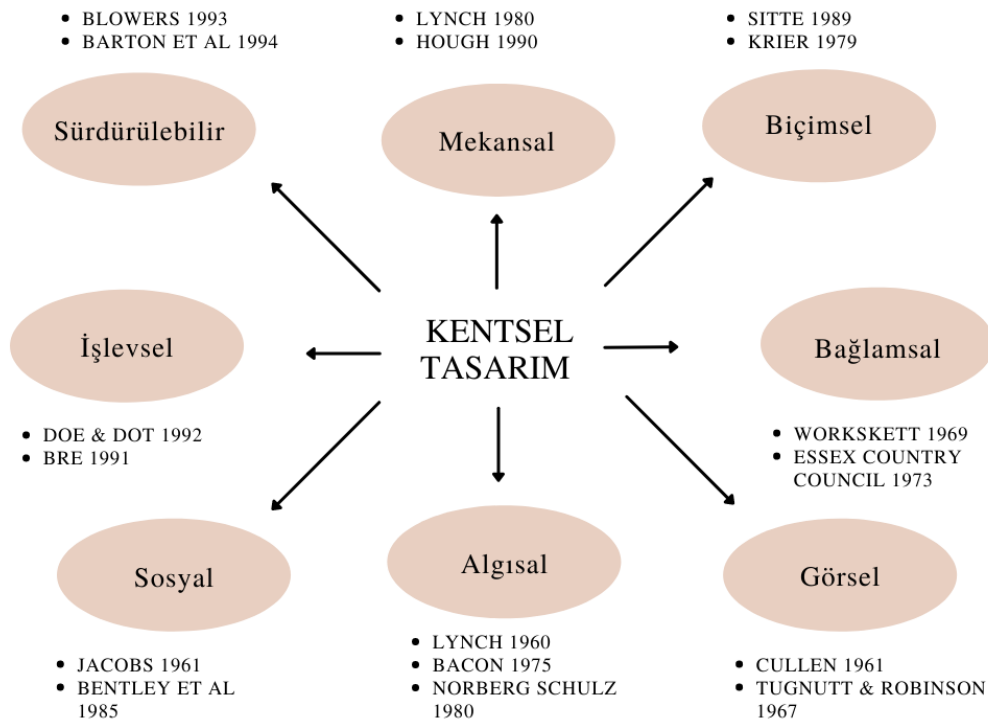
- BLOWERS 1993
- BARTON ET AL 1994

Sürdürülebilir

- LYNCH 1980
- HOUGH 1990

Mekansal

- SITTE 1989
- KRIER 1979

Biçimsel

İşlevsel

KENTSEL TASARIM

Bağlamsal

- DOE & DOT 1992
- BRE 1991

- WORKSKETT 1969
- ESSEX COUNTRY COUNCIL 1973

Sosyal

Algısal

Görsel

- JACOBS 1961
- BENTLEY ET AL 1985

- LYNCH 1960
- BACON 1975
- NORBERG SCHULZ 1980

- CULLEN 1961
- TUGNUTT & ROBINSON 1967